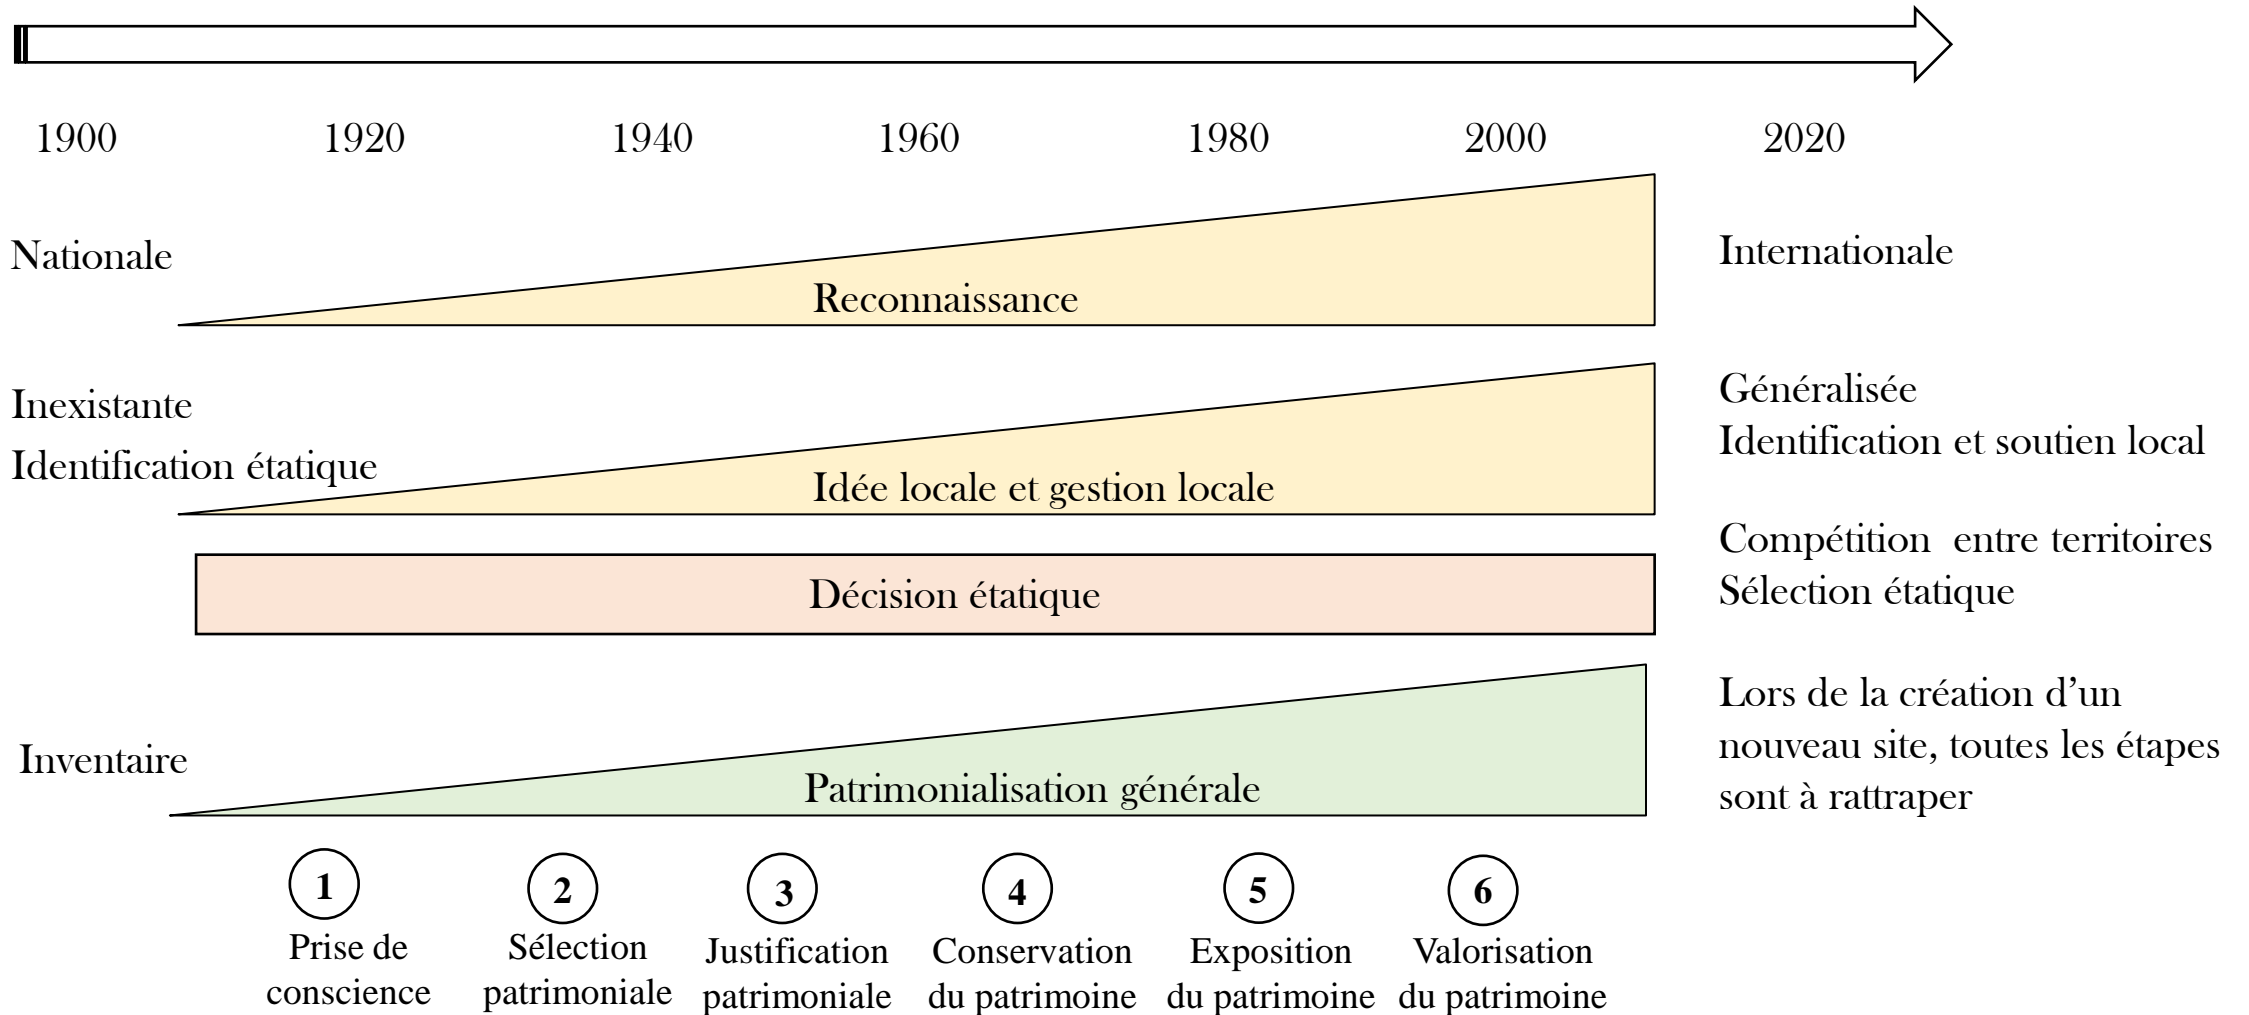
1900 1920 1940 1960 1980 2000 2020

Nationale

Reconnaissance

Internationale

Inexistante

Identification étatique

Idée locale et gestion locale

Généralisée

Identification et soutien local

Décision étatique

Compétition entre territoires

Sélection étatique

Inventaire

Patrimonialisation générale

Lors de la création d'un nouveau site, toutes les étapes sont à rattraper

1
Prise de conscience

2
Sélection patrimoniale

3
Justification patrimoniale

4
Conservation du patrimoine

5
Exposition du patrimoine

6
Valorisation du patrimoine